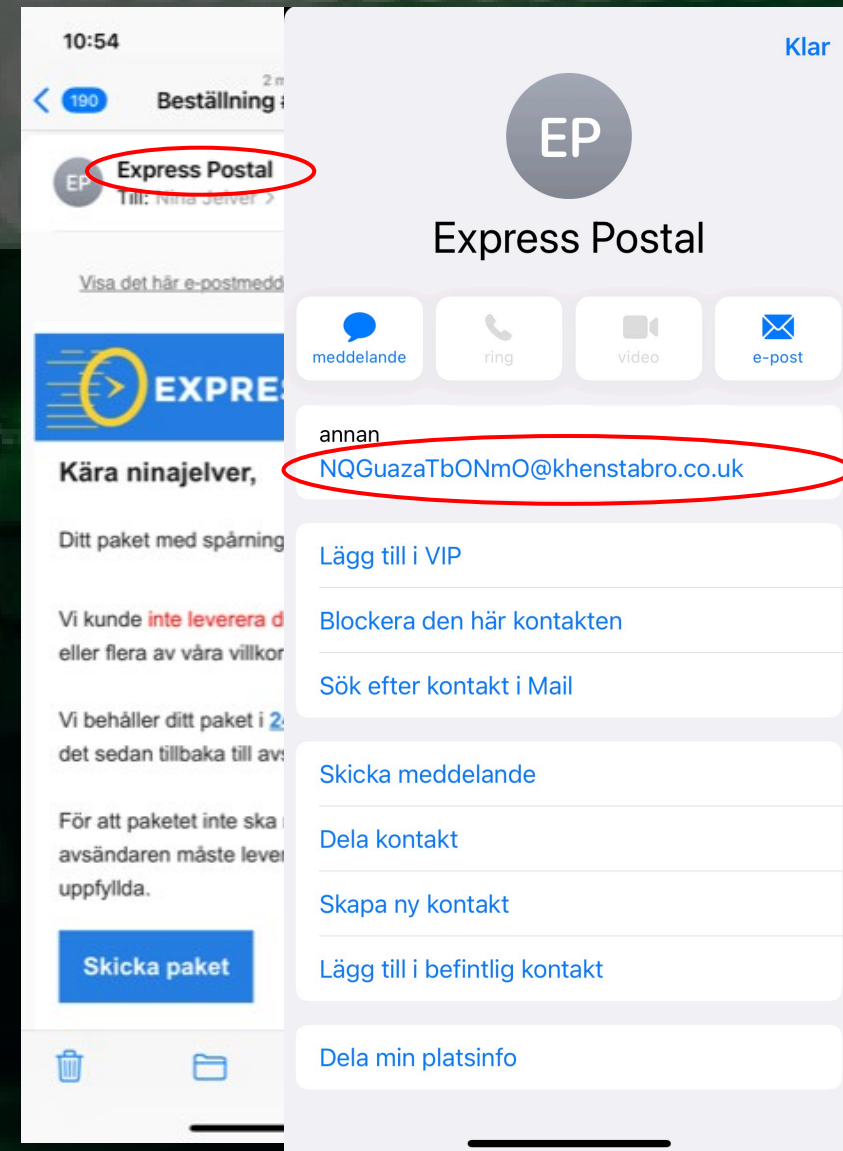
10:54

190 Beställning

2 m

EP Express Postal
Till: Nina Jelver >

Visa det här e-postmedd

EXPRES

Kära ninajelver,

Ditt paket med spårning

Vi kunde inte leverera d eller flera av våra villkor

Vi behåller ditt paket i 24 det sedan tillbaka till avs

För att paketet inte ska avsändaren måste lever uppfyllda.

Skicka paket

Klar

EP

Express Postal

meddelande

ring

video

e-post

annan
NQGuazaTbONmO@khenstabro.co.uk

Lägg till i VIP

Blockera den här kontakten

Sök efter kontakt i Mail

Skicka meddelande

Dela kontakt

Skapa ny kontakt

Lägg till i befintlig kontakt

Dela min platsinfo